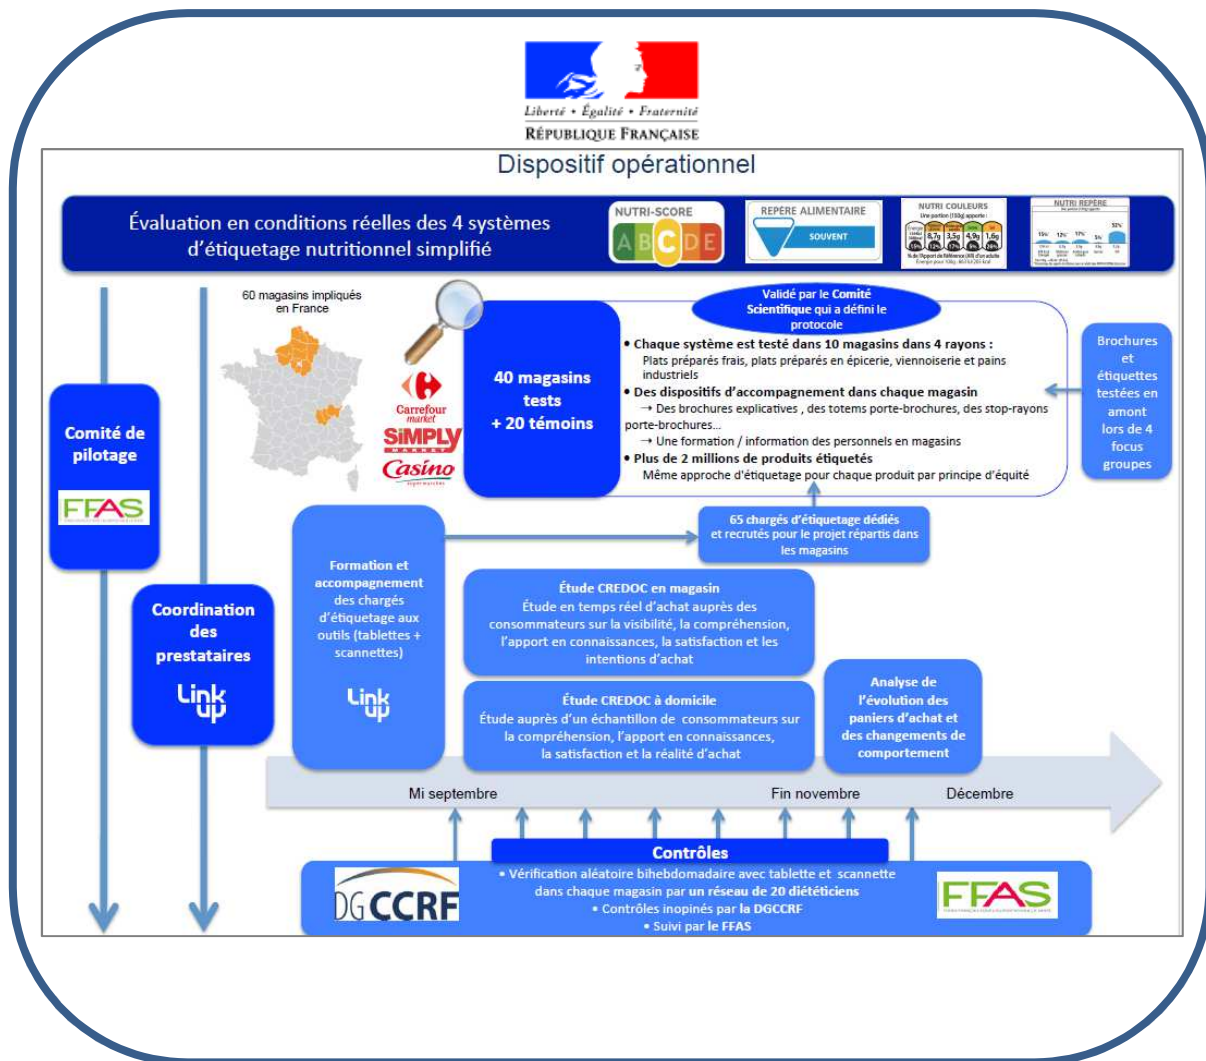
Liberté • Égalité • Fraternité
RÉPUBLIQUE FRANÇAISE

Dispositif opérationnel

Évaluation en conditions réelles des 4 systèmes d'étiquetage nutritionnel simplifié

NUTRI-SCORE
A B C D E

REPÈRE ALIMENTAIRE
SOUVENT

NUTRI COULEURS

NUTRI REPÈRE

60 magasins impliqués en France

Carrefour market
SIMPLY MARKET
Casino

40 magasins tests + 20 témoins

Validé par le Comité Scientifique qui a défini le protocole

• Chaque système est testé dans 10 magasins dans 4 rayons :
Plats préparés frais, plats préparés en épicerie, viennoiserie et pains industriels
• Des dispositifs d'accompagnement dans chaque magasin
→ Des brochures explicatives , des totems porte-brochures, des stop-rayons porte-brochures…
→ Une formation / information des personnels en magasins
• Plus de 2 millions de produits étiquetés
Même approche d'étiquetage pour chaque produit par principe d'équité

Brochures et étiquettes testées en amont lors de 4 focus groupes

Comité de pilotage

FFAS

Coordination des prestataires

Link up

Formation et accompagnement des chargés d'étiquetage aux outils (tablettes + scannettes)

Link up

65 chargés d'étiquetage dédiés et recrutés pour le projet répartis dans les magasins

Étude CREDOC en magasin
Étude en temps réel d'achat auprès des consommateurs sur la visibilité, la compréhension, l'apport en connaissances, la satisfaction et les intentions d'achat

Étude CREDOC à domicile
Étude auprès d'un échantillon de consommateurs sur la compréhension, l'apport en connaissances, la satisfaction et la réalité d'achat

Analyse de l'évolution des paniers d'achat et des changements de comportement

Mi septembre
Fin novembre
Décembre

Contrôles
• Vérification aléatoire bihebdomadaire avec tablette et scannette dans chaque magasin par un réseau de 20 diététiciens
• Contrôles inopinés par la DGCCRF
• Suivi par le FFAS

DGCCRF

FFAS